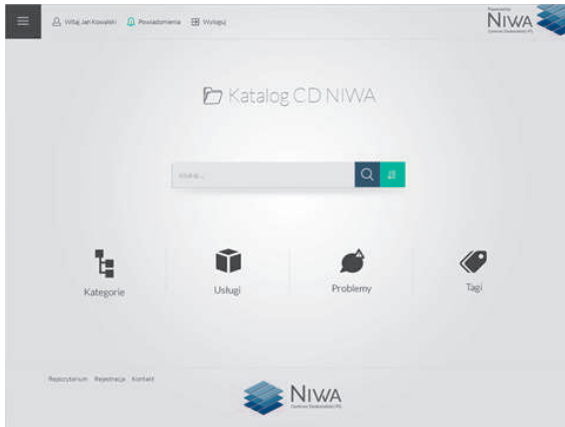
Witaj Jan Kowalski Powiadomienia Wyloguj

Powered by
NIWA
Centrum Doskonałości PŁ

Katalog CD NIWA

Szukaj...

Kategorie

Usługi

Problemy

Tagi

Repozytorium Rejestracja Kontakt

NIWA
Centrum Doskonałości PŁ